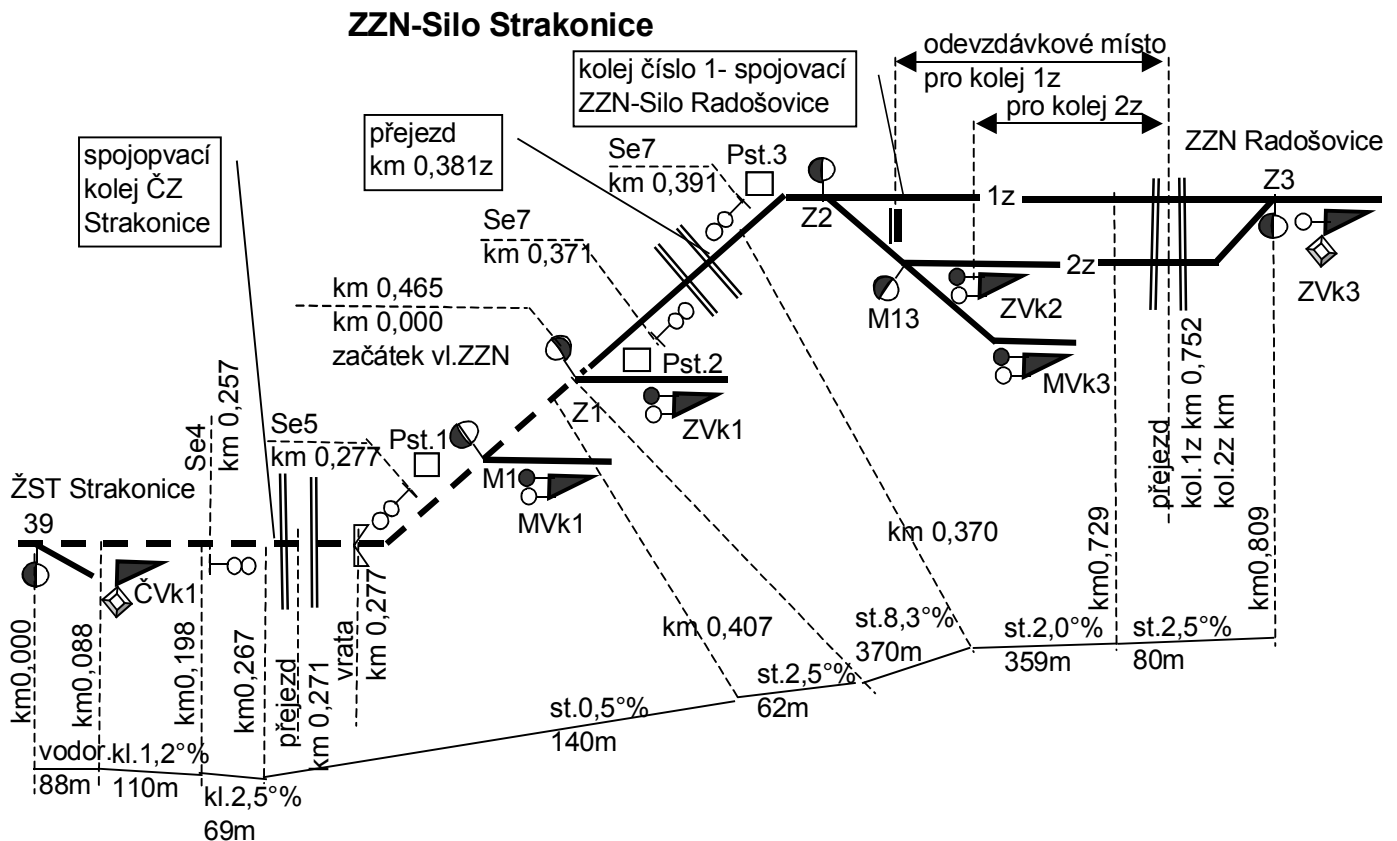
ZZN-Silo Strakonice

odevzdávkové místo
pro kolej 1z
pro kolej 2z

kolej číslo 1- spojovací ZZN-Silo Radošovice

přejezd km 0,381z

spojopvací kolej ČZ Strakonice

Se7
km 0,391
Pst.3
Z2
1z
ZZN Radošovice
Z3

Se7
km 0,371
2z
ZVk3

km 0,465
km 0,000
začátek vl.ZZN
M13
ZVk2
Pst.2
MVk3
Z1
ZVk1

Se4
km 0,257
Se5
km 0,277
Pst.1
M1
MVk1

ŽST Strakonice
39
ČVk1

km 0,370
přejezd
kol.1z km 0,752
kol.2z km
km0,729
km0,809

km0,000
km0,088
km0,198
km0,267
přejezd
km 0,271
vrata
km 0,277
km 0,407

st.8,3°%
370m
st.2,0°%
359m
st.2,5°%
80m
st.2,5°%
62m
st.0,5°%
140m
vodor.
88m
kl.1,2°%
110m
kl.2,5°%
69m